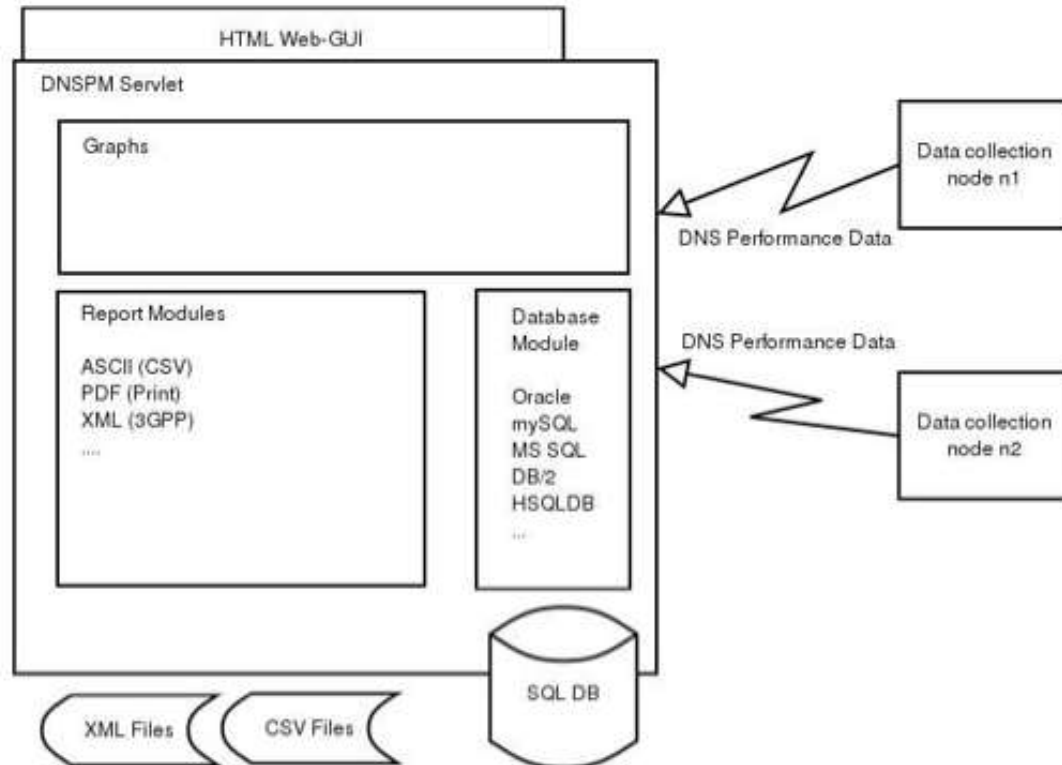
HTML Web-GUI

DNSPM Servlet

Graphs

Report Modules

ASCII (CSV)
PDF (Print)
XML (3GPP)
....

Database Module

Oracle
mySQL
MS SQL
DB/2
HSQLDB
...

Data collection node n1

DNS Performance Data

DNS Performance Data

Data collection node n2

SQL DB

XML Files

CSV Files